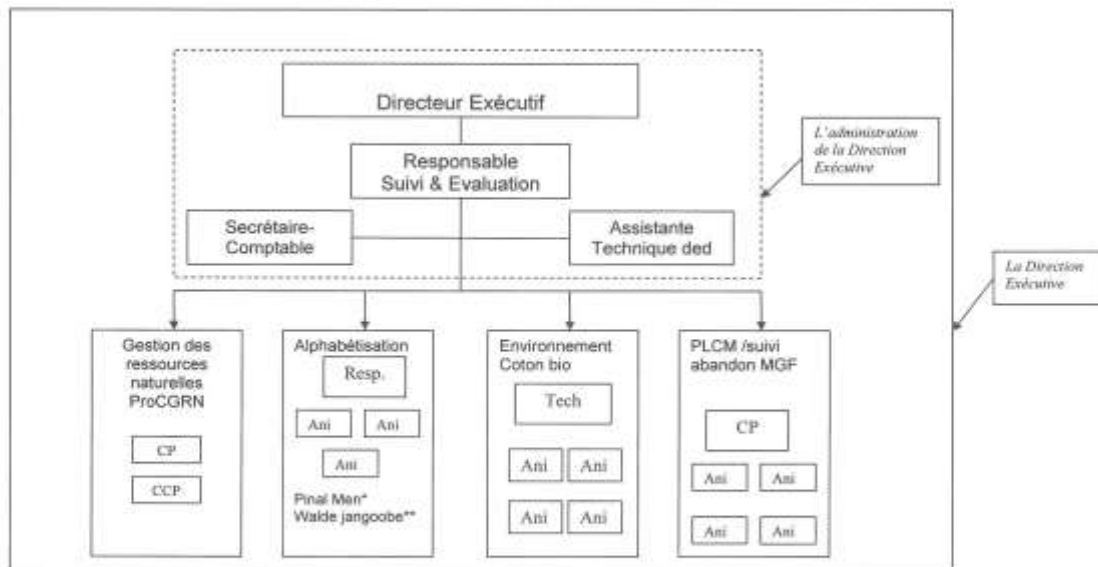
Directeur Exécutif

Responsable Suivi & Evaluation

L'administration de la Direction Exécutive

Secrétaire-Comptable

Assistante Technique ded

La Direction Exécutive

Gestion des ressources naturelles ProCGRN

CP

CCP

Alphabétisation

Resp.

Ani

Ani

Ani

Pinal Men*
Walde jangoobe**

Environnement Coton bio

Tech

Ani

Ani

Ani

Ani

PLCM /suivi abandon MGF

CP

Ani

Ani

Ani

Ani